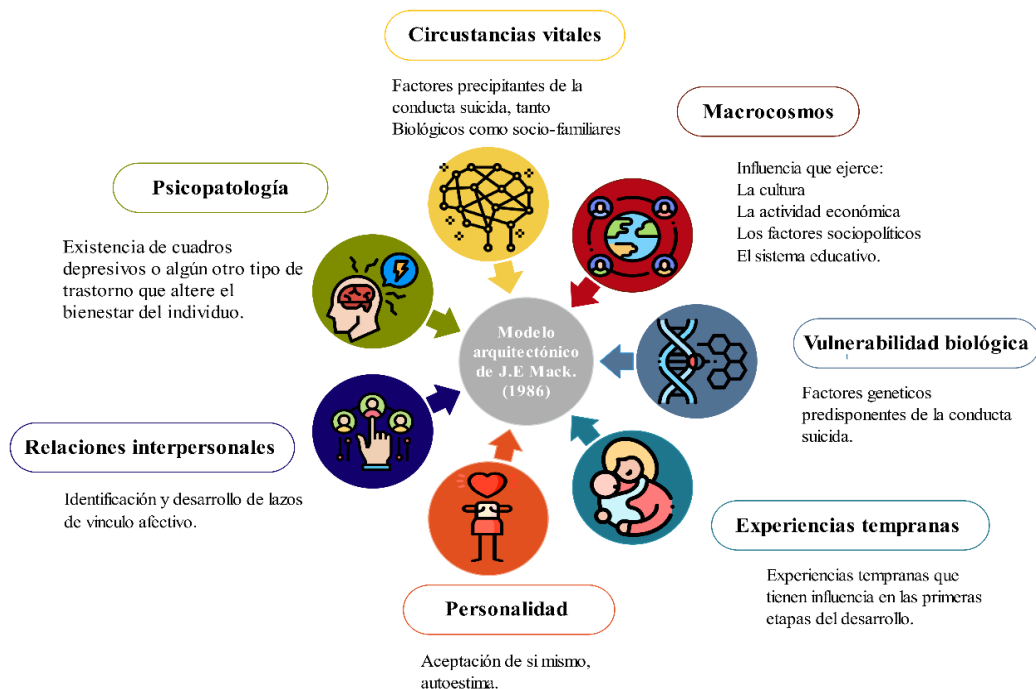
Circunstancias vitales

Factores precipitantes de la conducta suicida, tanto Biológicos como socio-familiares

Macrocosmos

Influencia que ejerce:
La cultura
La actividad económica
Los factores sociopolíticos
El sistema educativo.

Psicopatología

Existencia de cuadros depresivos o algún otro tipo de trastorno que altere el bienestar del individuo.

Modelo arquitectónico de J.E Mack. (1986)

Vulnerabilidad biológica

Factores geneticos predisponentes de la conducta suicida.

Relaciones interpersonales

Identificación y desarrollo de lazos de vinculo afectivo.

Experiencias tempranas

Experiencias tempranas que tienen influencia en las primeras etapas del desarrollo.

Personalidad

Aceptación de si mismo, autoestima.